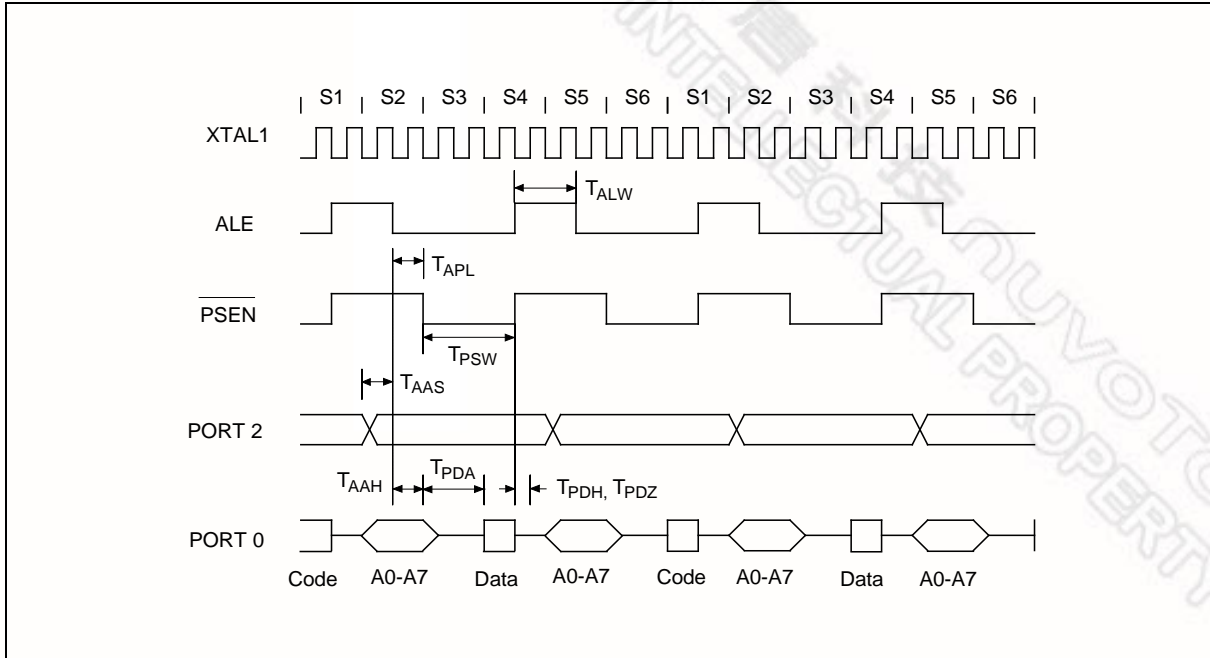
S1 S2 S3 S4 S5 S6 S1 S2 S3 S4 S5 S6

XTAL1

$T_{ALW}$

ALE

$T_{APL}$

$\overline{PSEN}$

$T_{PSW}$

$T_{AAS}$

PORT 2

$T_{AAH}$ $T_{PDA}$ $T_{PDH}$, $T_{PDZ}$

PORT 0

Code A0-A7 Data A0-A7 Code A0-A7 Data A0-A7

信科技 NUVOTON INTELLECTUAL PROPERTY